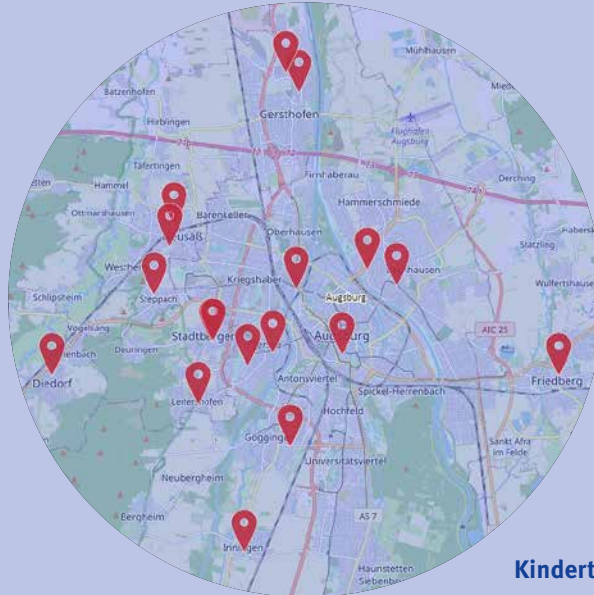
Mühlhausen
Batzenhofen
Gersthofen
Hirblingen
Flughafen Augsburg
Täfertingen
Hammel
Firnhaberau
Derching
Ottmarshausen
Hammerschmiede
Barenkeller
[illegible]usaß
Oberhausen
Statzling
Westheim
Kriegshaber
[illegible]hausen
Wulfertshausen
Schlipsheim
Steppach
Augsburg
Vogelsang
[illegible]enbach
Deuringen
Stadtb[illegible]ge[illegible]
Aug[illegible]urg
AIC 25
Diedorf
Antonsviertel
Spickel-Herrenbach
Friedberg
Leitershofen
Hochfeld
Göggingen
Sankt Afra im Felde
Universitätsviertel
Neubergheim
Bergheim
A5 7
Inningen
Haunstetten Siebenbr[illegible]
Kindert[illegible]